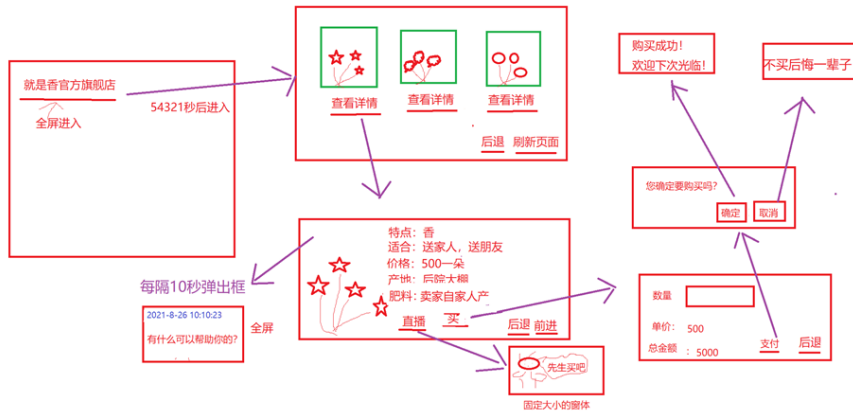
就是香官方旗舰店

全屏进入

54321秒后进入

查看详情

查看详情

查看详情

后退

刷新页面

购买成功！
欢迎下次光临！

不买后悔一辈子

您确定要购买吗？

确定

取消

特点：香
适合：送家人，送朋友
价格：500一朵
产地：后院大棚
肥料：卖家自家人产

直播

买

后退

前进

每隔10秒弹出框

2021-8-26 10:10:23
有什么可以帮助你的？

全屏

先生买吧

固定大小的窗体

数量

单价： 500

总金额 ： 5000

支付

后退